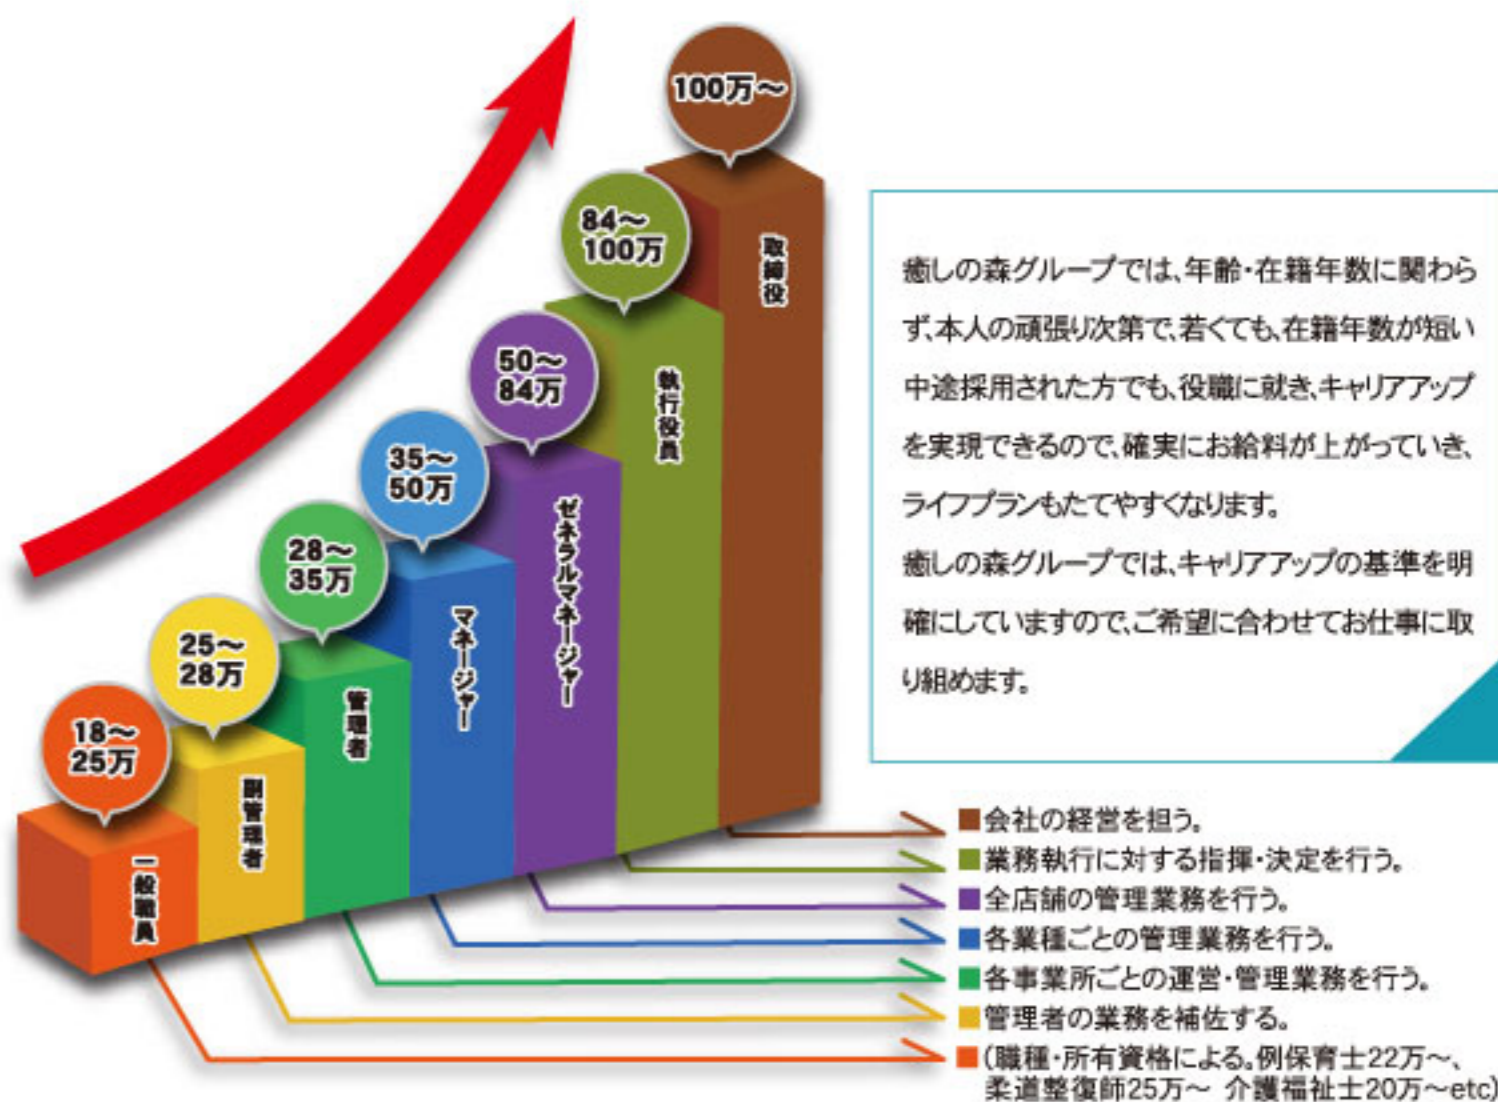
100万～

84～100万

50～84万

35～50万

28～35万

25～28万

18～25万

取締役

執行役員

ゼネラルマネージャー

マネージャー

管理者

副管理者

一般職員

癒しの森グループでは、年齢・在籍年数に関わらず、本人の頑張り次第で、若くても、在籍年数が短い中途採用された方でも、役職に就き、キャリアアップを実現できるので、確実にお給料が上がっていき、ライフプランもたてやすくなります。

癒しの森グループでは、キャリアアップの基準を明確にしていますので、ご希望に合わせてお仕事に取り組めます。

会社の経営を担う。

業務執行に対する指揮・決定を行う。

全店舗の管理業務を行う。

各業種ごとの管理業務を行う。

各事業所ごとの運営・管理業務を行う。

管理者の業務を補佐する。

(職種・所有資格による。例保育士22万～、柔道整復師25万～ 介護福祉士20万～etc)